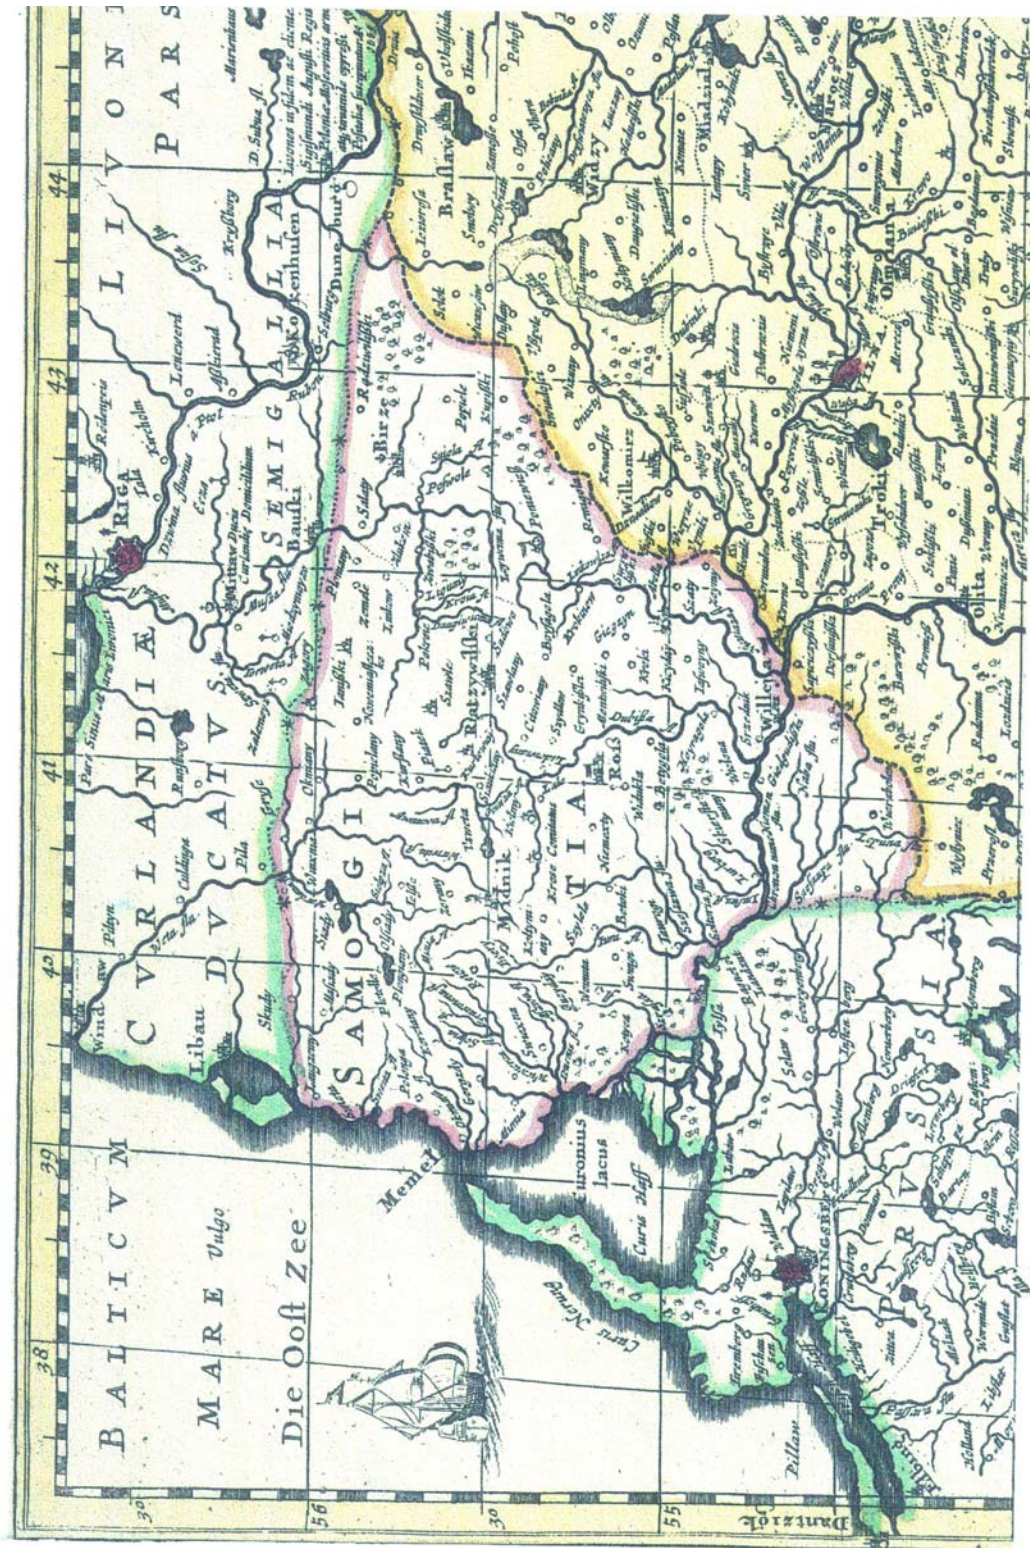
38
39
40
41
42
43
44

BALTICVM
MARE Vulgo
Die Oost Zee

CVRLANDIÆ
DVCATVS
SEMIGALLIA
LIVONIÆ PARS

SAMOGITIA
PRVSSIA

RIGA
Libau
Wind
Memel
Curonius lacus
Curis Haff
KONINGSBERG
Pillaw
Dantzick
Ratzywilka
Rossienie
Midnik
Bausk
Birze
Braslaw
Willomirz
Troki
Wilna
Kowno
Olita
Dunaburg
Kokenhusen
Wiedzy

56
55
30